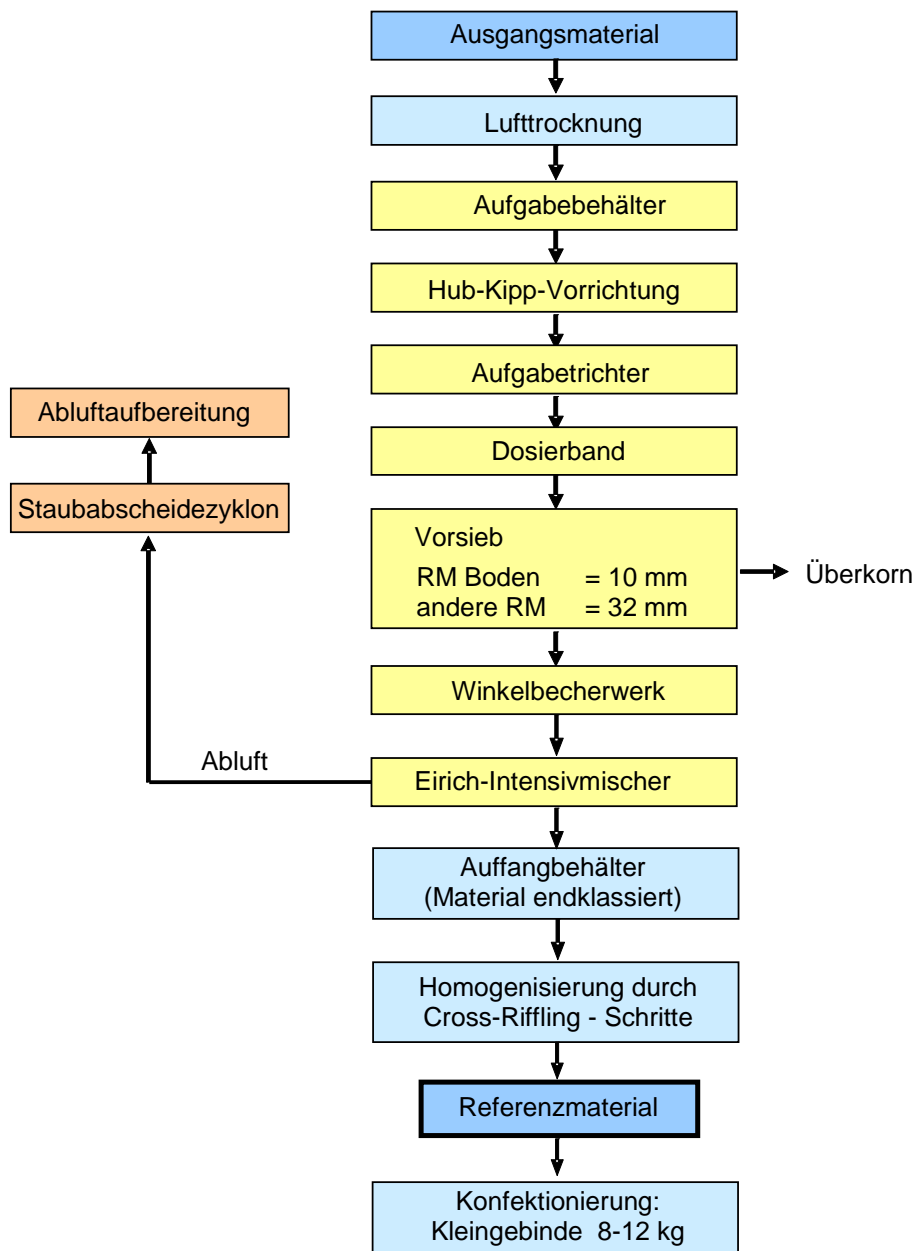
Ausgangsmaterial

Lufttrocknung

Aufgabebehälter

Hub-Kipp-Vorrichtung

Aufgabetrichter

Dosierband

Vorsieb
RM Boden = 10 mm
andere RM = 32 mm

Überkorn

Winkelbecherwerk

Eirich-Intensivmischer

Abluft

Staubabscheidezyklon

Abluftaufbereitung

Auffangbehälter
(Material endklassiert)

Homogenisierung durch Cross-Riffling - Schritte

Referenzmaterial

Konfektionierung:
Kleingebinde 8-12 kg